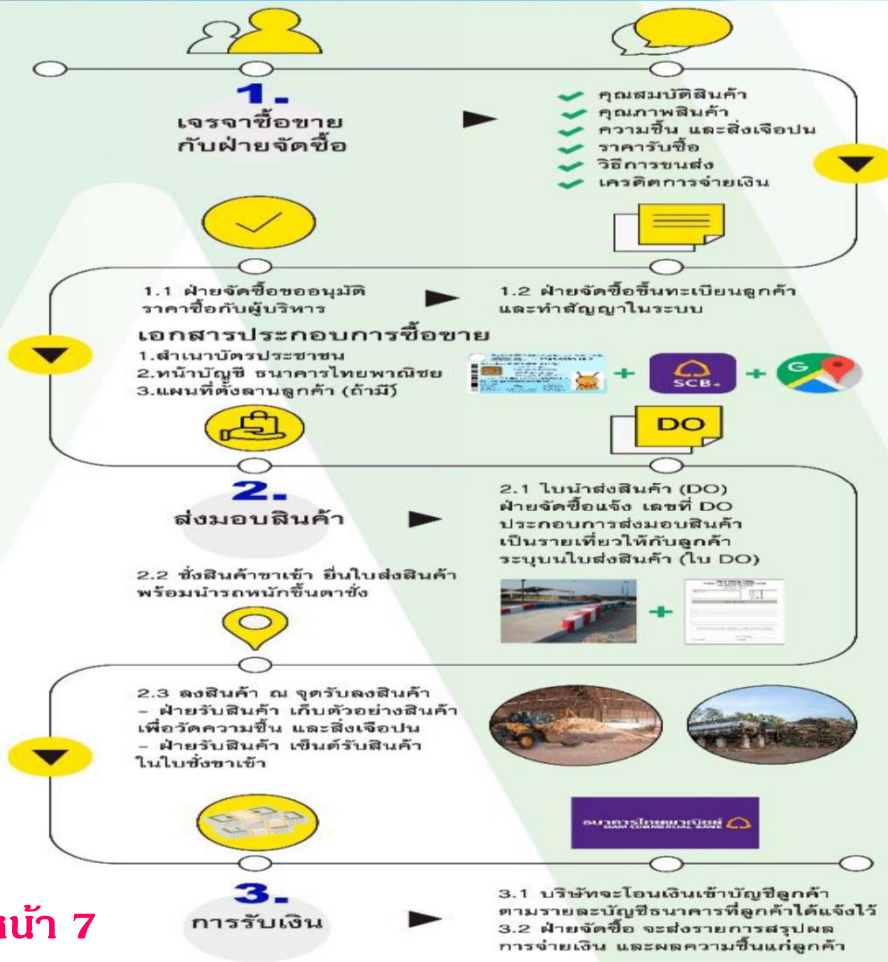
1.
เจรจาซื้อขาย
กับฝ่ายจัดซื้อ

คุณสมบัติสินค้า
คุณภาพสินค้า
ความชื้น และสิ่งเจือปน
ราคารับซื้อ
วิธีการขนส่ง
เครดิตการจ่ายเงิน

1.1 ฝ่ายจัดซื้อขออนุมัติราคาซื้อกับผู้บริหาร

1.2 ฝ่ายจัดซื้อขึ้นทะเบียนลูกค้าและทำสัญญาในระบบ

เอกสารประกอบการซื้อขาย
1.สำเนาบัตรประชาชน
2.หน้าบัญชี ธนาคารไทยพาณิชย์
3.แผนที่ตั้งลานลูกค้า (ถ้ามี)

SCB

DO

2.
ส่งมอบสินค้า

2.1 ใบนำส่งสินค้า (DO) ฝ่ายจัดซื้อแจ้ง เลขที่ DO ประกอบการส่งมอบสินค้า เป็นรายเที่ยวให้กับลูกค้า ระบุบนใบส่งสินค้า (ใบ DO)

2.2 ชั่งสินค้าขาเข้า ยื่นใบส่งสินค้า พร้อมนำรถหนักขึ้นตาชั่ง

2.3 ลงสินค้า ณ จุดรับลงสินค้า
- ฝ่ายรับสินค้า เก็บตัวอย่างสินค้า เพื่อวัดความชื้น และสิ่งเจือปน
- ฝ่ายรับสินค้า เซ็นต์รับสินค้า ในใบชั่งขาเข้า

ธนาคารไทยพาณิชย์
SIAM COMMERCIAL BANK

3.
การรับเงิน

3.1 บริษัทจะโอนเงินเข้าบัญชีลูกค้า ตามรายละบัญชีธนาคารที่ลูกค้าได้แจ้งไว้
3.2 ฝ่ายจัดซื้อ จะส่งรายการสรุปผล การจ่ายเงิน และผลความชื้นแก่ลูกค้า

หน้า 7